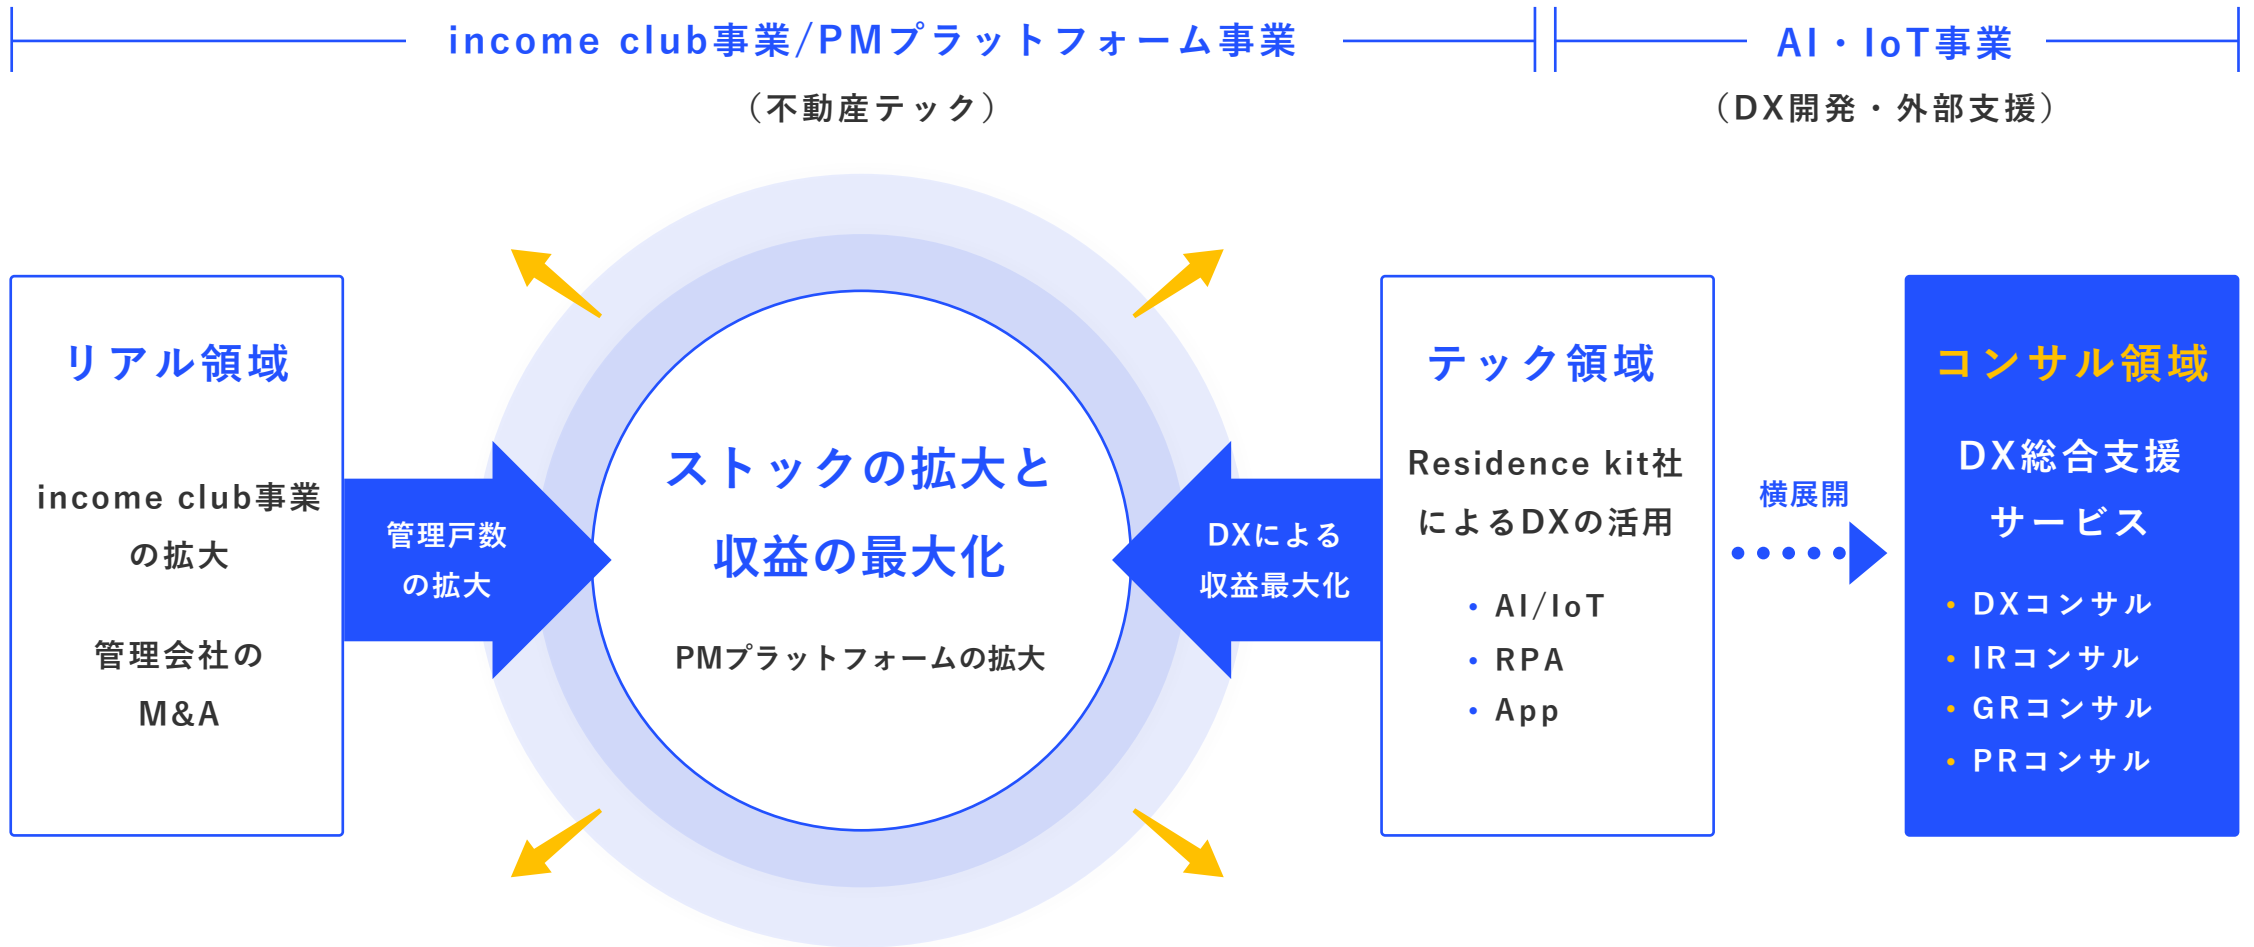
income club事業/PMプラットフォーム事業
（不動産テック）

AI・IoT事業
（DX開発・外部支援）

リアル領域

income club事業の拡大

管理会社のM&A

管理戸数の拡大

ストックの拡大と収益の最大化

PMプラットフォームの拡大

DXによる収益最大化

テック領域

Residence kit社によるDXの活用

・AI/IoT
・RPA
・App

横展開

コンサル領域

DX総合支援サービス

・DXコンサル
・IRコンサル
・GRコンサル
・PRコンサル